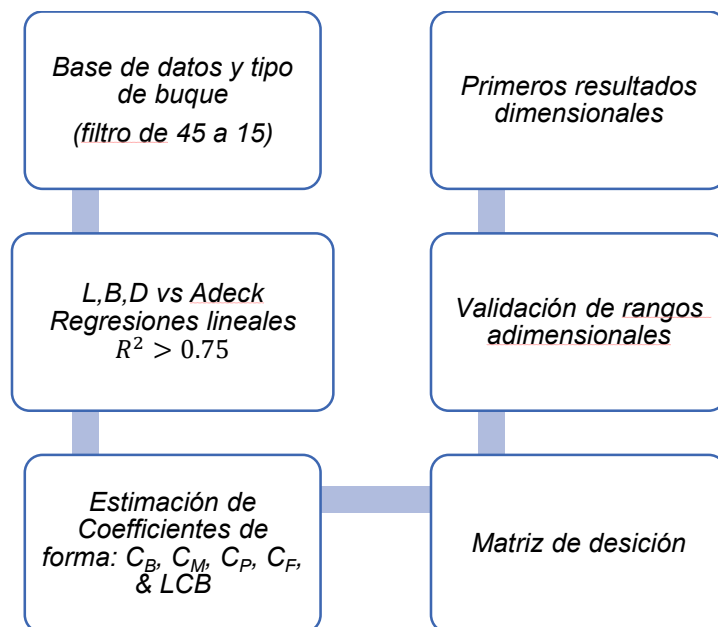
Base de datos y tipo de buque
(filtro de 45 a 15)

L,B,D vs Adeck
Regresiones lineales
$R^2 > 0.75$

Estimación de Coeficientes de forma: $C_B$, $C_M$, $C_P$, $C_F$, & LCB

Matriz de desición

Validación de rangos adimensionales

Primeros resultados dimensionales